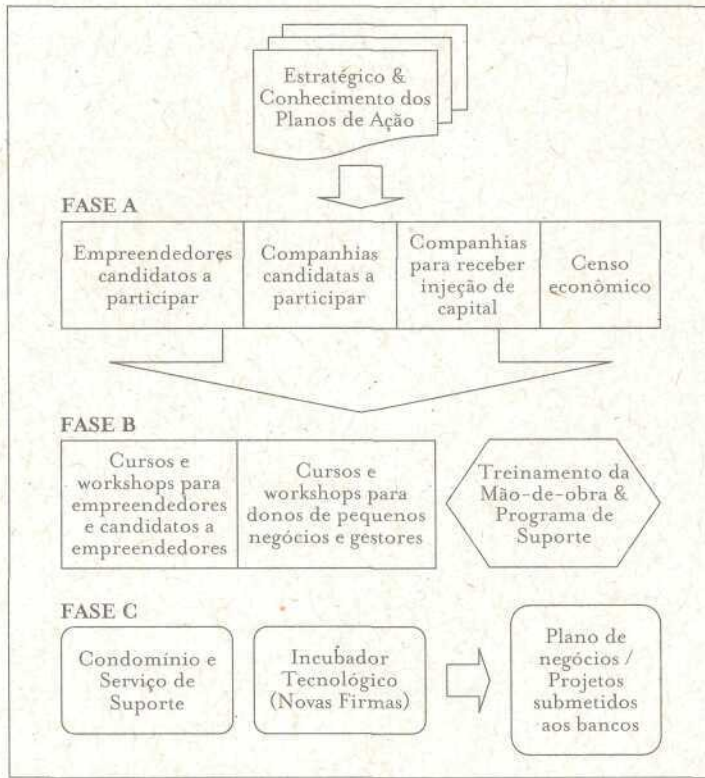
Estratégico & Conhecimento dos Planos de Ação

FASE A

| Empreendedores candidatos a participar | Companhias candidatas a participar | Companhias para receber injeção de capital | Censo econômico |
|---|---|---|---|

FASE B

| Cursos e workshops para empreendedores e candidatos a empreendedores | Cursos e workshops para donos de pequenos negócios e gestores |
|---|---|

Treinamento da Mão-de-obra & Programa de Suporte

FASE C

Condomínio e Serviço de Suporte

Incubador Tecnológico (Novas Firmas)

Plano de negócios / Projetos submetidos aos bancos